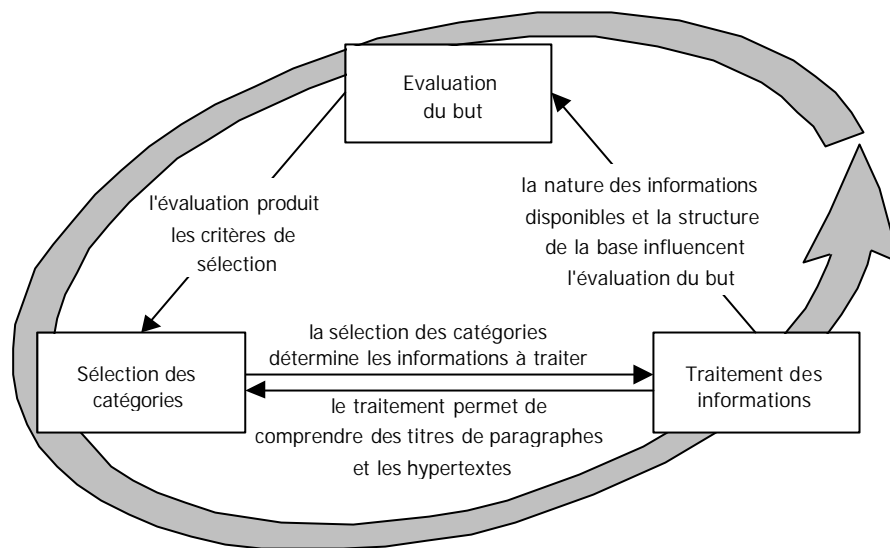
Evaluation du but

l'évaluation produit les critères de sélection

la nature des informations disponibles et la structure de la base influencent l'évaluation du but

Sélection des catégories

la sélection des catégories détermine les informations à traiter

le traitement permet de comprendre des titres de paragraphes et les hypertextes

Traitement des informations